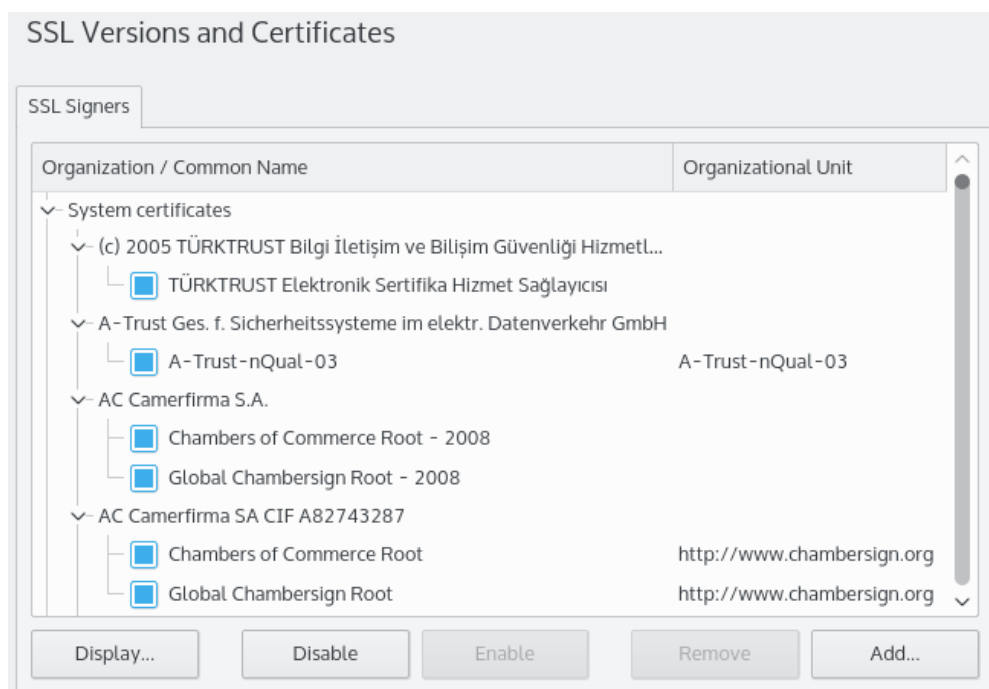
SSL Versions and Certificates

SSL Signers

| Organization / Common Name | Organizational Unit |
|---|---|
| System certificates | |
| (c) 2005 TÜRKTRUST Bilgi İletişim ve Bilişim Güvenliği Hizmetl... | |
| TÜRKTRUST Elektronik Sertifika Hizmet Sağlayıcısı | |
| A-Trust Ges. f. Sicherheitssysteme im elektr. Datenverkehr GmbH | |
| A-Trust-nQual-03 | A-Trust-nQual-03 |
| AC Camerfirma S.A. | |
| Chambers of Commerce Root - 2008 | |
| Global Chambersign Root - 2008 | |
| AC Camerfirma SA CIF A82743287 | |
| Chambers of Commerce Root | http://www.chambersign.org |
| Global Chambersign Root | http://www.chambersign.org |

Display... Disable Enable Remove Add...